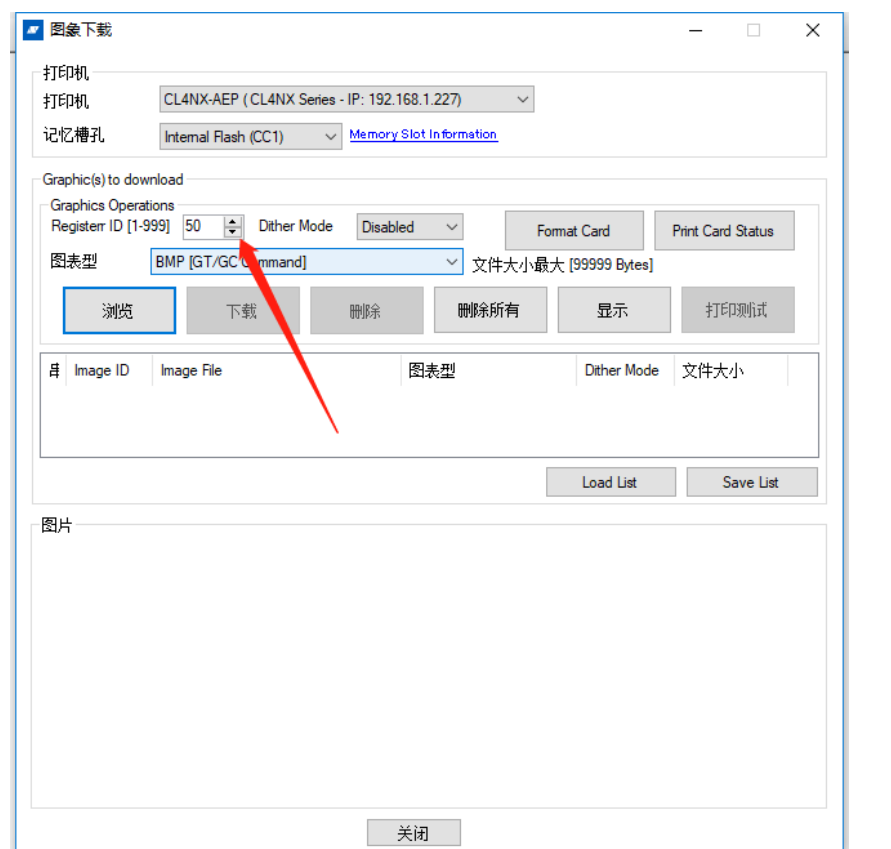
图象下载

打印机
打印机 CL4NX-AEP ( CL4NX Series - IP: 192.168.1.227)
记忆槽孔 Internal Flash (CC1) Memory Slot Information

Graphic(s) to download
Graphics Operations
Registerr ID [1-999] 50 Dither Mode Disabled Format Card Print Card Status
图表型 BMP [GT/GC Command] 文件大小最大 [99999 Bytes]
浏览 下载 删除 删除所有 显示 打印测试

| 目 | Image ID | Image File | 图表型 | Dither Mode | 文件大小 |
|---|---|---|---|---|---|

Load List Save List

图片

关闭